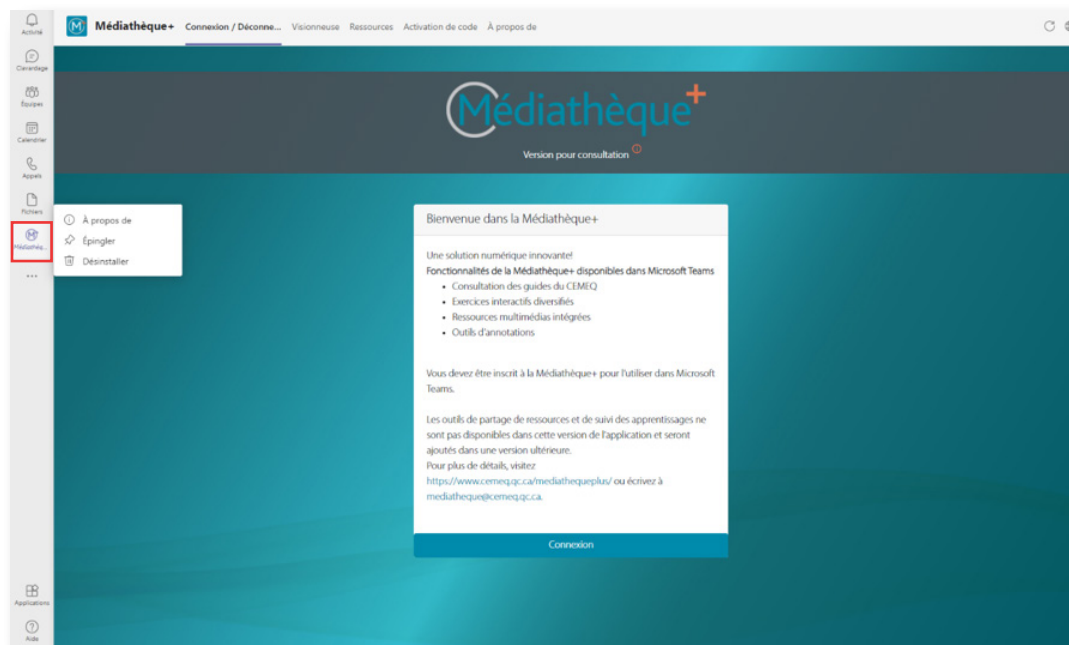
Activité

Clavardage

Équipes

Calendrier

Appels

Fichiers

Médiathèq...

...

Applications

Aide

Médiathèque+ Connexion / Déconne... Visionneuse Ressources Activation de code À propos de

À propos de
Épingler
Désinstaller

Médiathèque+

Version pour consultation

Bienvenue dans la Médiathèque+

Une solution numérique innovante!
Fonctionnalités de la Médiathèque+ disponibles dans Microsoft Teams

- Consultation des guides du CEMEQ
- Exercices interactifs diversifiés
- Ressources multimédias intégrées
- Outils d'annotations

Vous devez être inscrit à la Médiathèque+ pour l'utiliser dans Microsoft Teams.

Les outils de partage de ressources et de suivi des apprentissages ne sont pas disponibles dans cette version de l'application et seront ajoutés dans une version ultérieure.
Pour plus de détails, visitez https://www.cemeq.qc.ca/mediathequeplus/ ou écrivez à mediatheque@cemeq.qc.ca.

Connexion